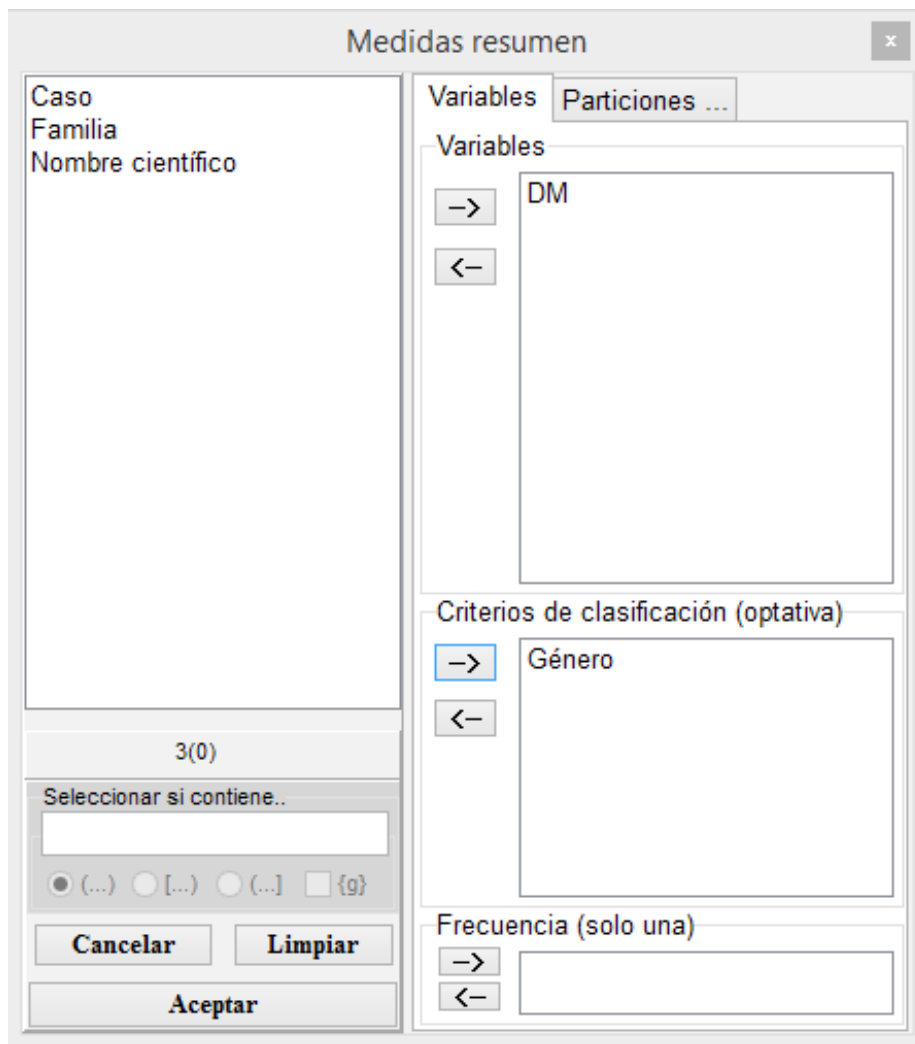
Medidas resumen

×

Caso
Familia
Nombre científico

3(0)

Seleccionar si contiene..

(...) [...) (...] {g}

Cancelar Limpiar

Aceptar

Variables Particiones ...

Variables

->
<-

DM

Criterios de clasificación (optativa)

->
<-

Género

Frecuencia (solo una)

->
<-